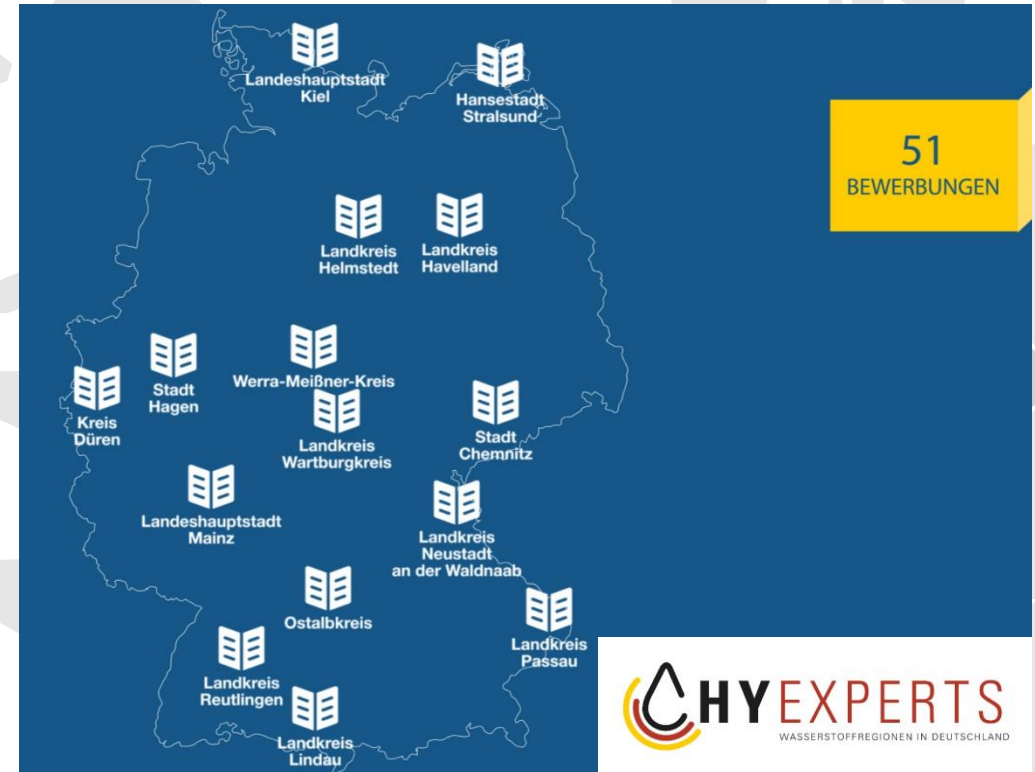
Landeshauptstadt Kiel

Hansestadt Stralsund

51
BEWERBUNGEN

Landkreis Helmstedt

Landkreis Havelland

Stadt Hagen

Werra-Meißner-Kreis

Kreis Düren

Landkreis Wartburgkreis

Stadt Chemnitz

Landeshauptstadt Mainz

Landkreis Neustadt an der Waldnaab

Ostalbkreis

Landkreis Passau

Landkreis Reutlingen

Landkreis Lindau

HYEXPERTS
WASSERSTOFFREGIONEN IN DEUTSCHLAND